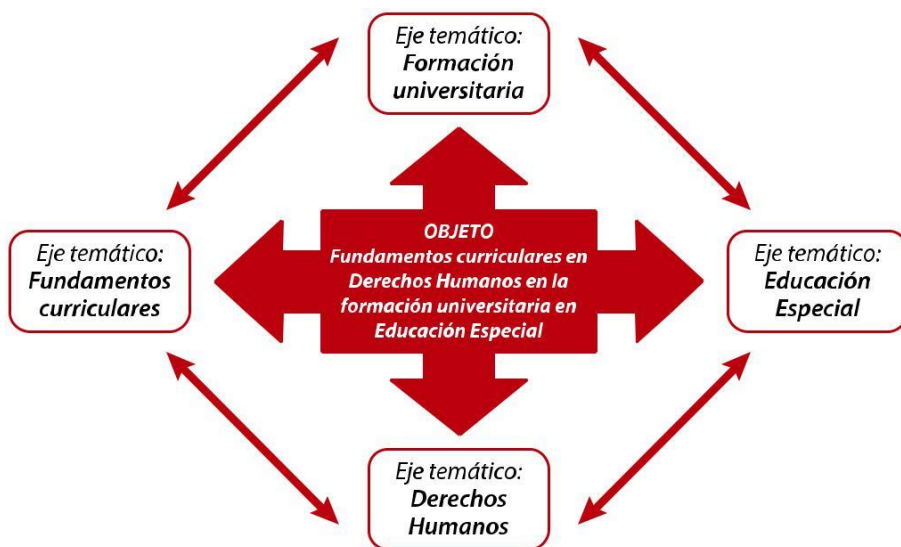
Eje temático:
Formación universitaria

Eje temático:
Fundamentos curriculares

OBJETO
Fundamentos curriculares en Derechos Humanos en la formación universitaria en Educación Especial

Eje temático:
Educación Especial

Eje temático:
Derechos Humanos